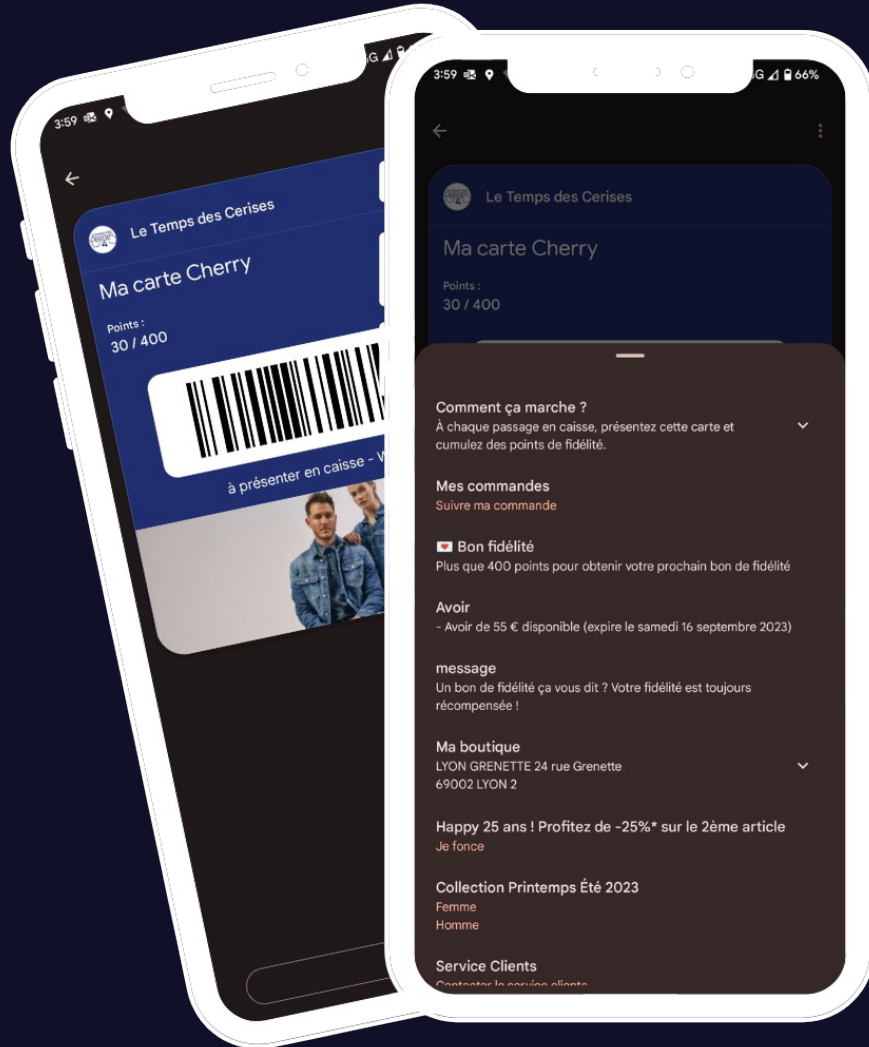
3:59

Le Temps des Cerises

Ma carte Cherry

Points :
30 / 400

à présenter en caisse - V

3:59

66%

Le Temps des Cerises

Ma carte Cherry

Points :
30 / 400

Comment ça marche ?
À chaque passage en caisse, présentez cette carte et cumulez des points de fidélité.

Mes commandes
Suivre ma commande

Bon fidélité
Plus que 400 points pour obtenir votre prochain bon de fidélité

Avoir
- Avoir de 55 € disponible (expire le samedi 16 septembre 2023)

message
Un bon de fidélité ça vous dit ? Votre fidélité est toujours récompensée !

Ma boutique
LYON GRENETTE 24 rue Grenette
69002 LYON 2

Happy 25 ans ! Profitez de -25%* sur le 2ème article
Je fonce

Collection Printemps Été 2023
Femme
Homme

Service Clients
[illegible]